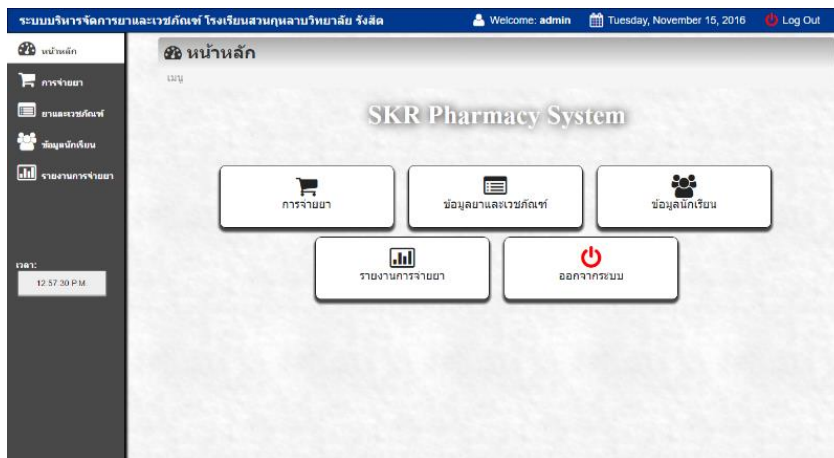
ระบบบริหารจัดการยาและเวชภัณฑ์ โรงเรียนสวนกุหลาบวิทยาลัย รังสิต

Welcome: admin

Tuesday, November 15, 2016

Log Out

หน้าหลัก

การจ่ายยา

ยาและเวชภัณฑ์

ข้อมูลนักเรียน

รายงานการจ่ายยา

เวลา:

12:57:30 PM

หน้าหลัก

เมนู

SKR Pharmacy System

การจ่ายยา

ข้อมูลยาและเวชภัณฑ์

ข้อมูลนักเรียน

รายงานการจ่ายยา

ออกจากระบบ